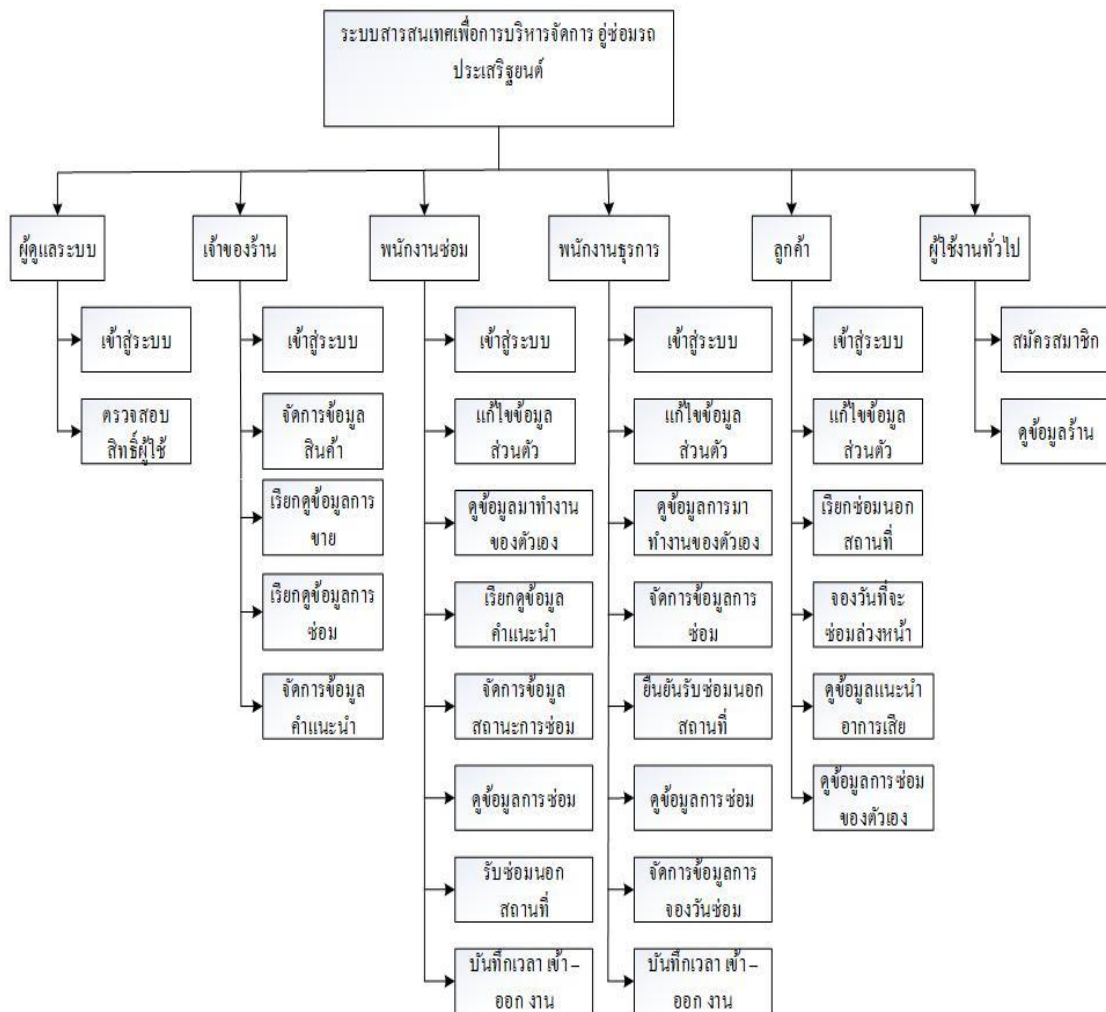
ระบบสารสนเทศเพื่อการบริหารจัดการ อู่ซ่อมรถ ประเสริฐยนต์

ผู้ดูแลระบบ

เข้าสู่ระบบ

ตรวจสอบสิทธิ์ผู้ใช้

เจ้าของร้าน

เข้าสู่ระบบ

จัดการข้อมูลสินค้า

เรียกดูข้อมูลการขาย

เรียกดูข้อมูลการซ่อม

จัดการข้อมูลคำแนะนำ

พนักงานซ่อม

เข้าสู่ระบบ

แก้ไขข้อมูลส่วนตัว

ดูข้อมูลมาทำงานของตัวเอง

เรียกดูข้อมูลคำแนะนำ

จัดการข้อมูลสถานะการซ่อม

ดูข้อมูลการซ่อม

รับซ่อมนอกสถานที่

บันทึกเวลา เข้า–ออก งาน

พนักงานธุรการ

เข้าสู่ระบบ

แก้ไขข้อมูลส่วนตัว

ดูข้อมูลการมาทำงานของตัวเอง

จัดการข้อมูลการซ่อม

ยืนยันรับซ่อมนอกสถานที่

ดูข้อมูลการซ่อม

จัดการข้อมูลการจองวันซ่อม

บันทึกเวลา เข้า–ออก งาน

ลูกค้า

เข้าสู่ระบบ

แก้ไขข้อมูลส่วนตัว

เรียกซ่อมนอกสถานที่

จองวันที่จะซ่อมล่วงหน้า

ดูข้อมูลแนะนำอาการเสีย

ดูข้อมูลการซ่อมของตัวเอง

ผู้ใช้งานทั่วไป

สมัครสมาชิก

ดูข้อมูลร้าน